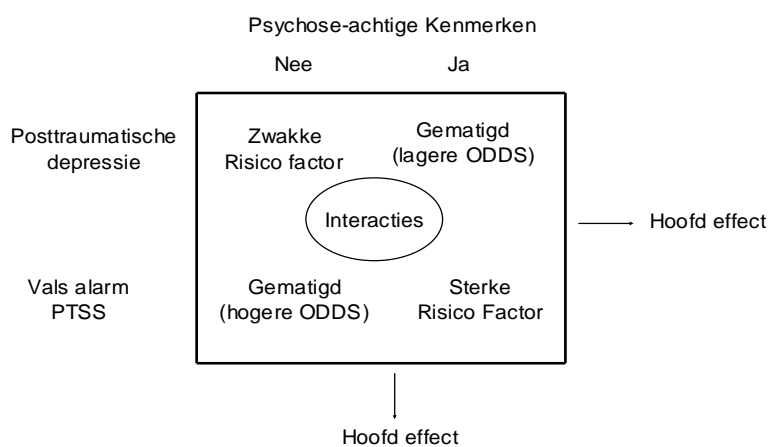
Psychose-achtige Kenmerken

Nee Ja

Posttraumatische depressie

Zwakke Risico factor

Gematigd (lagere ODDS)

Interacties

Hoofd effect

Vals alarm PTSS

Gematigd (hogere ODDS)

Sterke Risico Factor

Hoofd effect